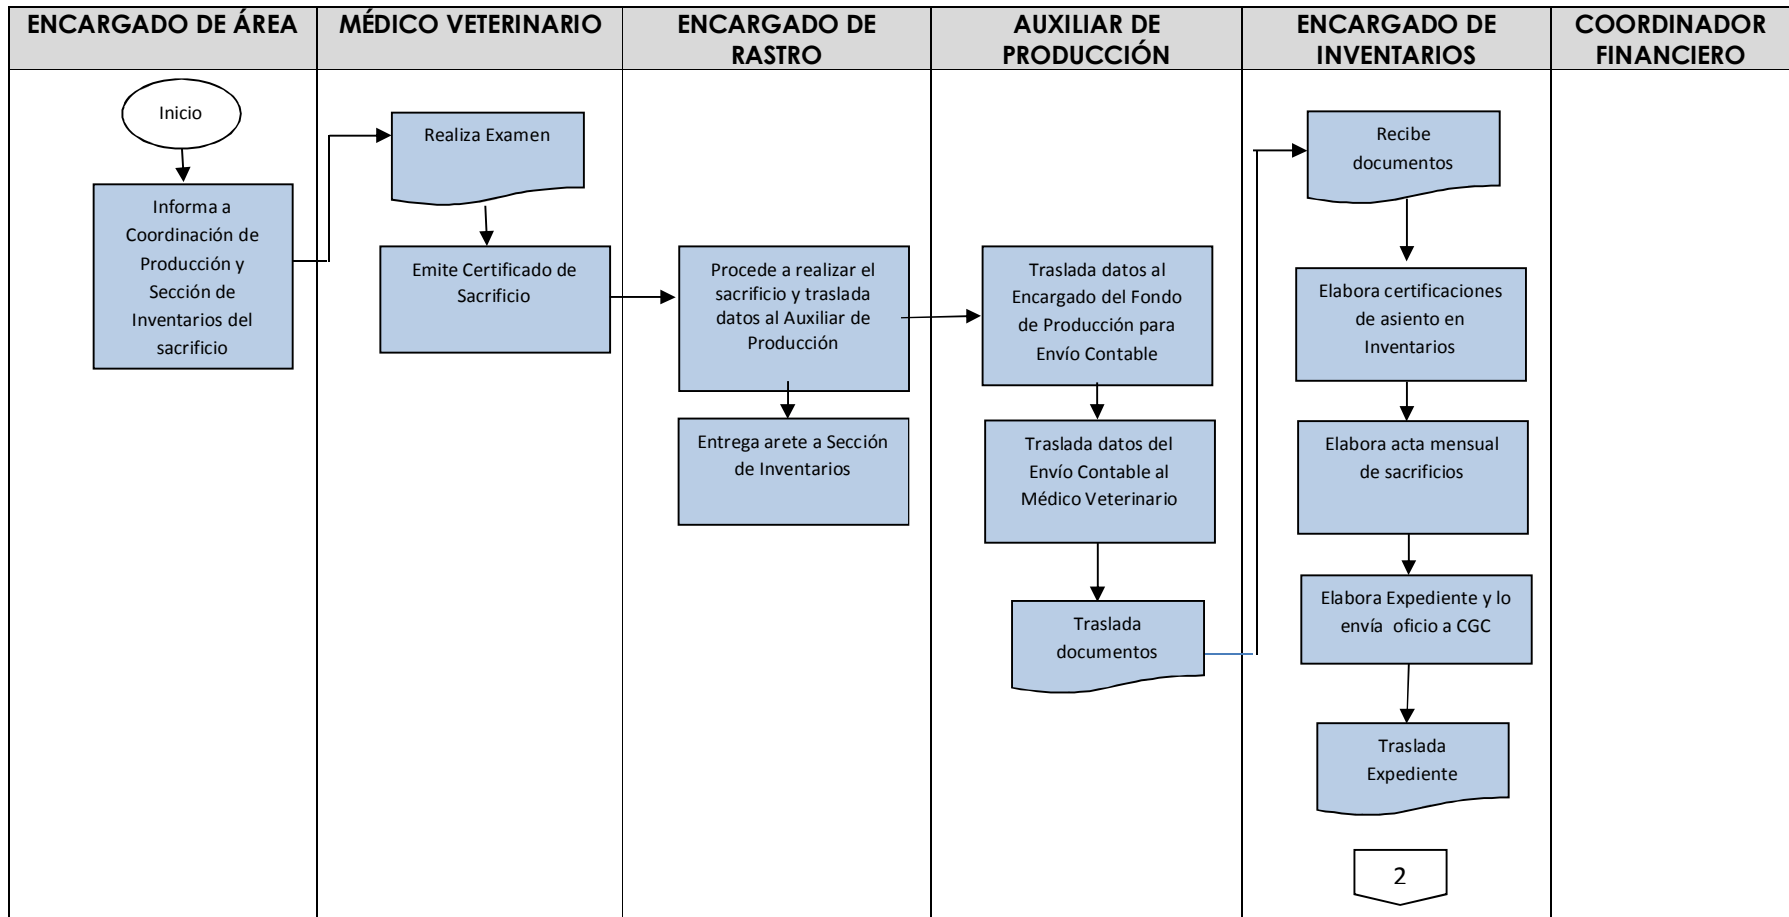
ENCARGADO DE ÁREA

MÉDICO VETERINARIO

ENCARGADO DE RASTRO

AUXILIAR DE PRODUCCIÓN

ENCARGADO DE INVENTARIOS

COORDINADOR FINANCIERO

Inicio

Informa a Coordinación de Producción y Sección de Inventarios del sacrificio

Realiza Examen

Emite Certificado de Sacrificio

Procede a realizar el sacrificio y traslada datos al Auxiliar de Producción

Entrega arete a Sección de Inventarios

Traslada datos al Encargado del Fondo de Producción para Envío Contable

Traslada datos del Envío Contable al Médico Veterinario

Traslada documentos

Recibe documentos

Elabora certificaciones de asiento en Inventarios

Elabora acta mensual de sacrificios

Elabora Expediente y lo envía oficio a CGC

Traslada Expediente

2